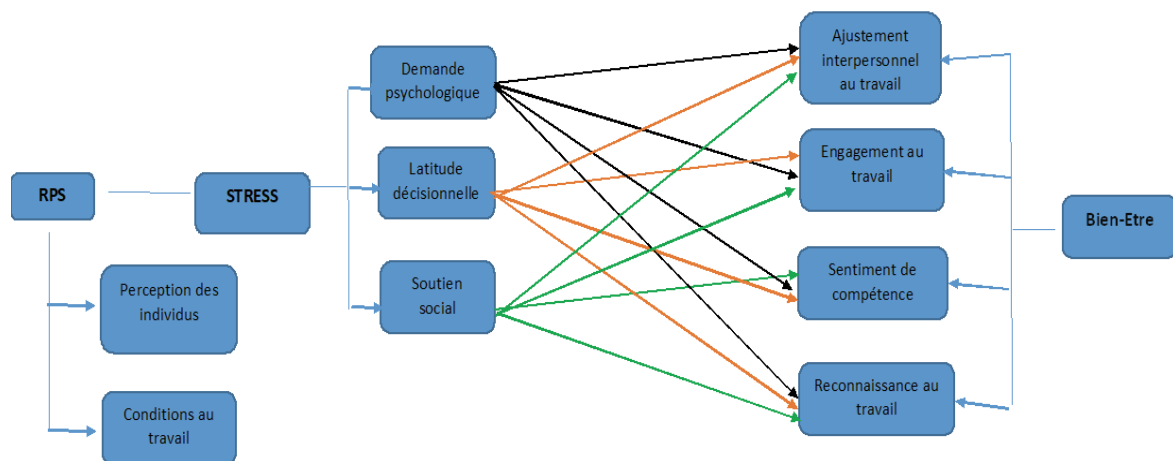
RPS

STRESS

Perception des individus

Conditions au travail

Demande psychologique

Latitude décisionnelle

Soutien social

Ajustement interpersonnel au travail

Engagement au travail

Sentiment de compétence

Reconnaissance au travail

Bien-Etre